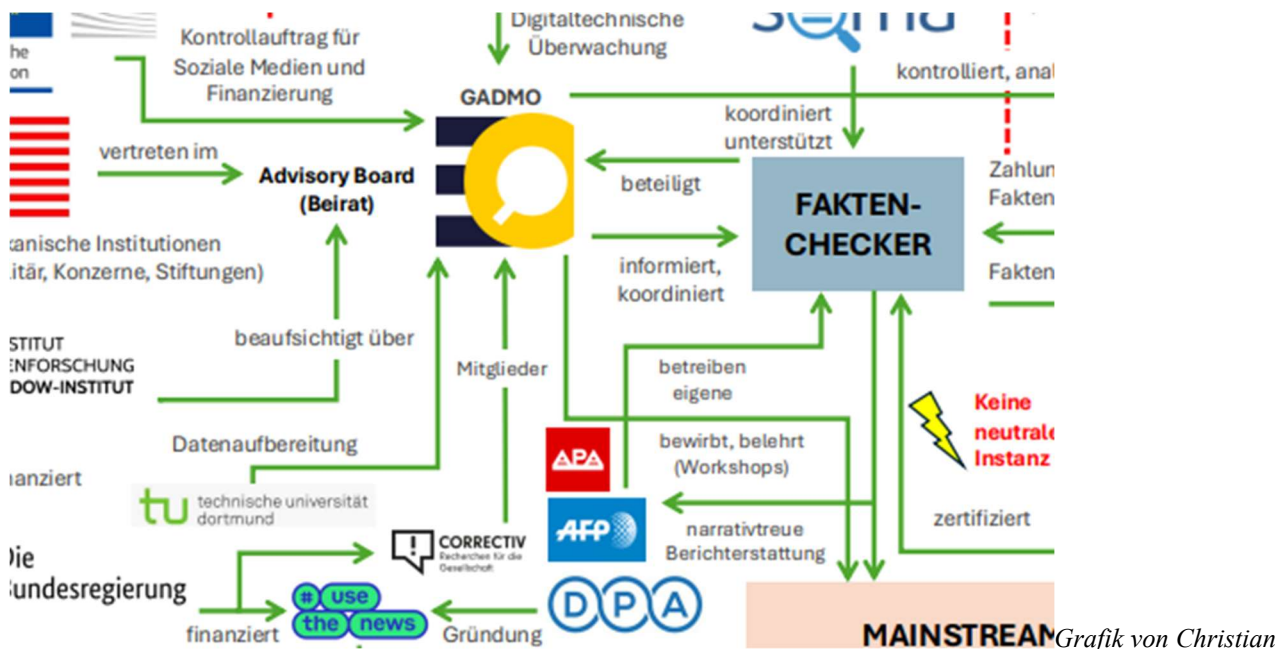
he
on

Kontrollauftrag für Soziale Medien und Finanzierung

Digitaltechnische Überwachung

GADMO

kontrolliert, anal

koordiniert unterstützt

vertreten im

Advisory Board (Beirat)

beteiligt

FAKTEN-CHECKER

Zahlun
Fakten

kanische Institutionen
itär, Konzerne, Stiftungen)

informiert, koordiniert

Fakten

beaufsichtigt über

ISTITUT
ENFORSCHUNG
DOW-INSTITUT

Mitglieder

betreiben eigene

Keine neutrale Instanz

Datenaufbereitung

APA

bewirbt, belehrt (Workshops)

nanziert

tu technische universität dortmund

AFP

narrativtreue Berichterstattung

zertifiziert

Die
Bundesregierung

CORRECTIV Recherchen für die Gesellschaft

# use the news

DPA

finanziert

Gründung

MAINSTREAM

Grafik von Christian